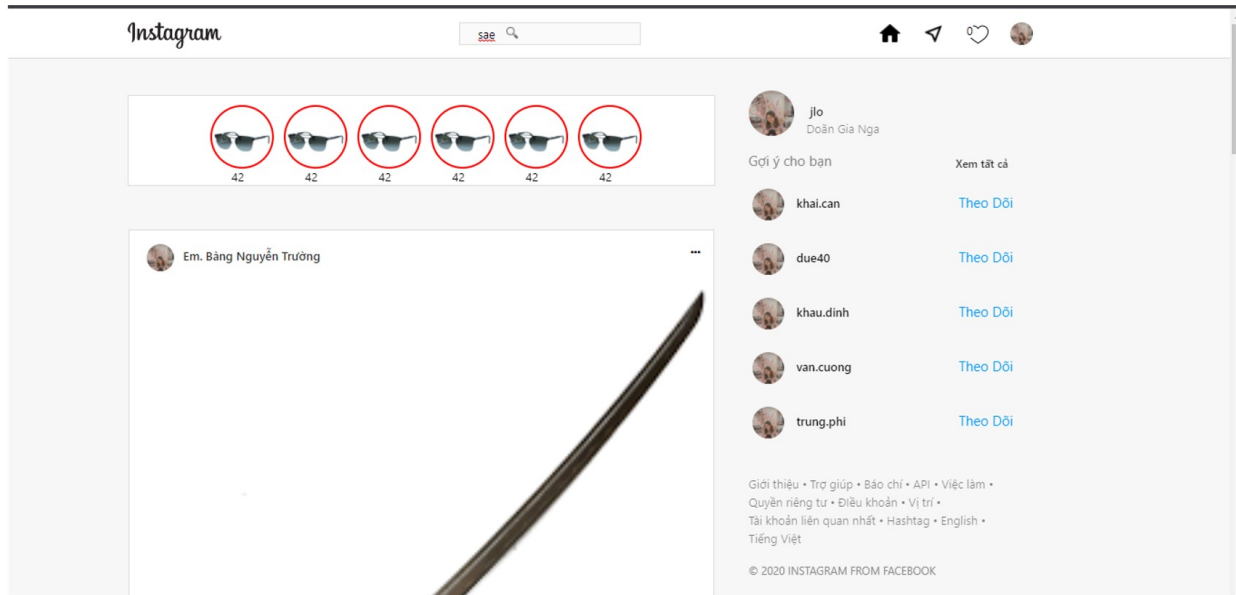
Instagram

sae

42 42 42 42 42 42

Em. Bàng Nguyễn Trường

...

jlo
Doãn Gia Nga

Gợi ý cho bạn

Xem tất cả

khai.can
Theo Dõi

due40
Theo Dõi

khau.dinh
Theo Dõi

van.cuong
Theo Dõi

trung.phi
Theo Dõi

Giới thiệu • Trợ giúp • Báo chí • API • Việc làm • Quyền riêng tư • Điều khoản • Vị trí • Tài khoản liên quan nhất • Hashtag • English • Tiếng Việt

© 2020 INSTAGRAM FROM FACEBOOK